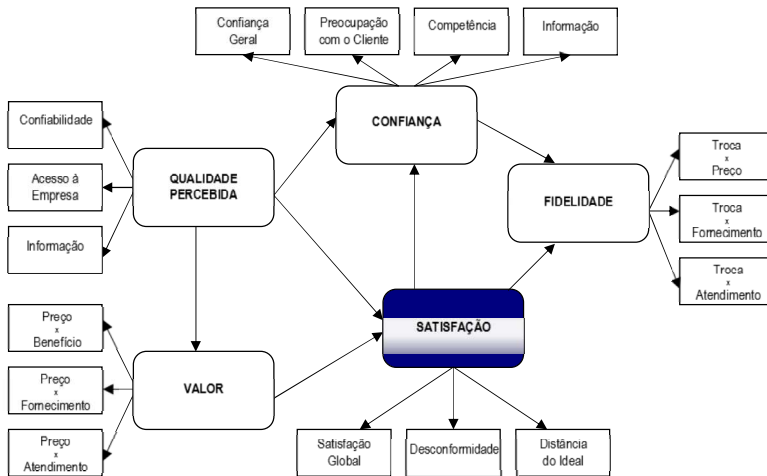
Confiança Geral

Preocupação com o Cliente

Competência

Informação

Confiabilidade

Acesso à Empresa

Informação

QUALIDADE PERCEBIDA

CONFIANÇA

FIDELIDADE

Troca x Preço

Troca x Fornecimento

Troca x Atendimento

Preço x Benefício

Preço x Fornecimento

Preço x Atendimento

VALOR

SATISFAÇÃO

Satisfação Global

Desconformidade

Distância do Ideal